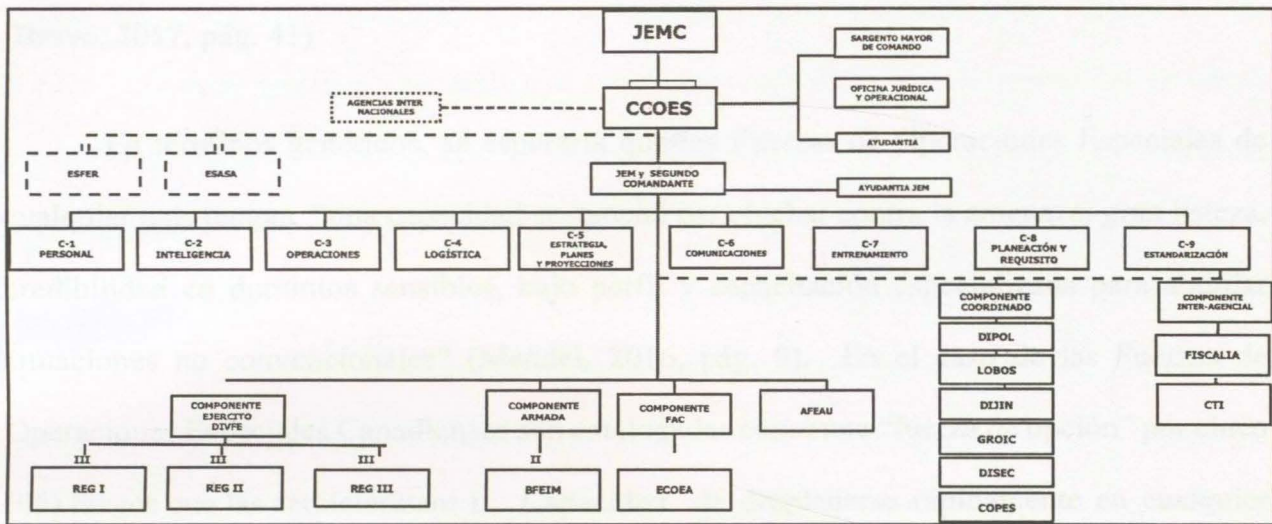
JEMC

SARGENTO MAYOR DE COMANDO

OFICINA JURÍDICA Y OPERACIONAL

AGENCIAS INTER NACIONALES

CCOES

AYUDANTIA

ESFER

ESASA

JEM y SEGUNDO COMANDANTE

AYUDANTIA JEM

C-1 PERSONAL

C-2 INTELIGENCIA

C-3 OPERACIONES

C-4 LOGÍSTICA

C-5 ESTRATEGIA, PLANES Y PROYECCIONES

C-6 COMUNICACIONES

C-7 ENTRENAMIENTO

C-8 PLANEACIÓN Y REQUISITO

C-9 ESTANDARIZACIÓN

COMPONENTE COORDINADO

COMPONENTE INTER-AGENCIAL

DIPOL

FISCALIA

LOBOS

CTI

DIJIN

GROIC

DISEC

COPES

COMPONENTE EJERCITO DIVFE

COMPONENTE ARMADA

COMPONENTE FAC

AFEAU

III

III

III

II

REG I

REG II

REG III

BFEIM

ECOEA